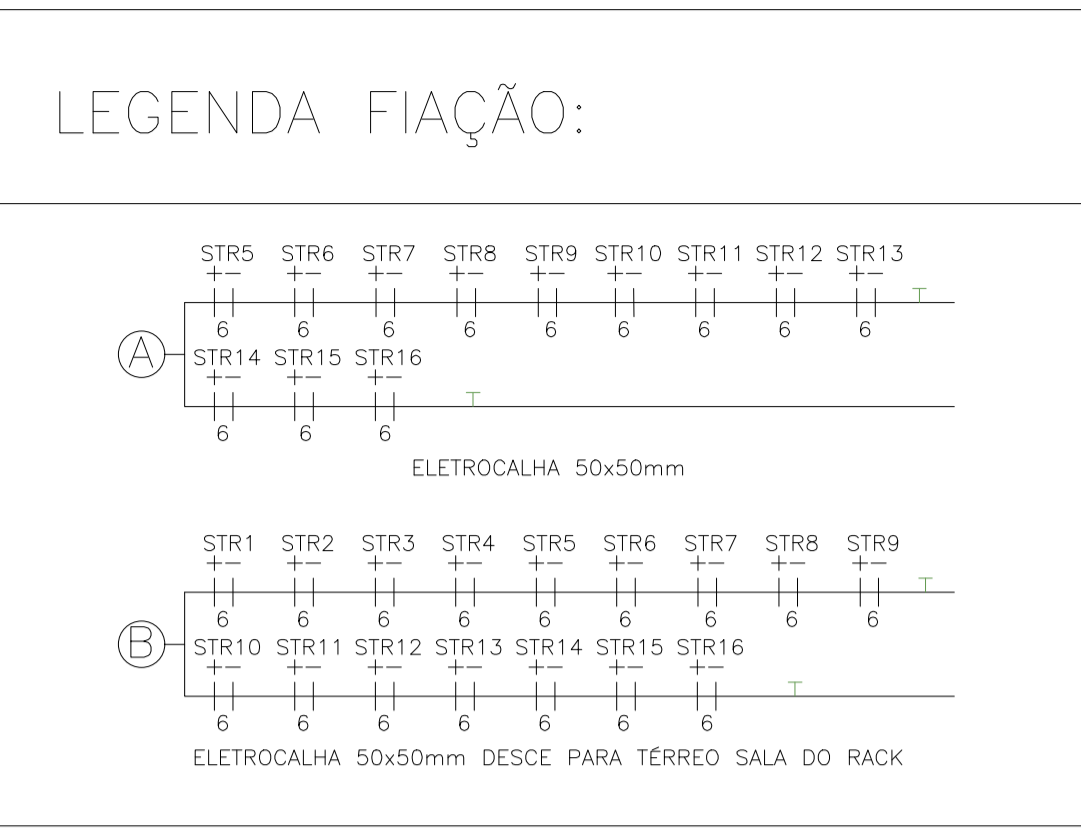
LEGENDA FIAÇÃO:

STR5 STR6 STR7 STR8 STR9 STR10 STR11 STR12 STR13
+− +− +− +− +− +− +− +− +−
6 6 6 6 6 6 6 6 6

A

STR14 STR15 STR16
+− +− +−
6 6 6

ELETROCALHA 50x50mm

STR1 STR2 STR3 STR4 STR5 STR6 STR7 STR8 STR9
+− +− +− +− +− +− +− +− +−
6 6 6 6 6 6 6 6 6

B

STR10 STR11 STR12 STR13 STR14 STR15 STR16
+− +− +− +− +− +− +−
6 6 6 6 6 6 6

ELETROCALHA 50x50mm DESCE PARA TÉRREO SALA DO RACK